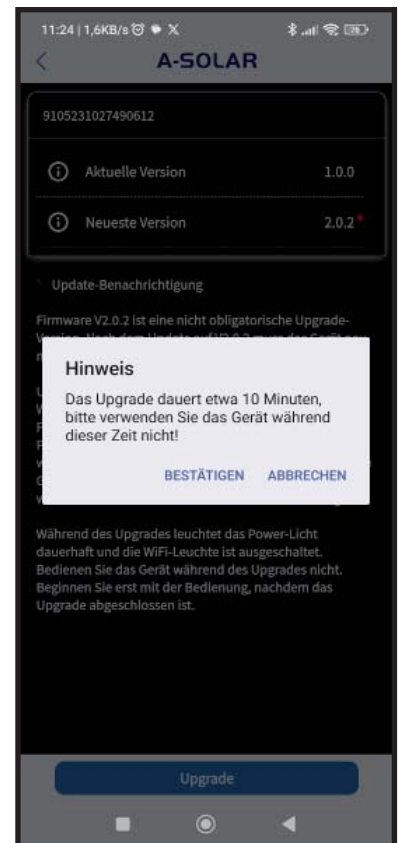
11:24 | 1,6KB/s

A-SOLAR

9105231027490612

Aktuelle Version 1.0.0

Neueste Version 2.0.2

Update-Benachrichtigung

Firmware V2.0.2 ist eine nicht obligatorische Upgrade-Version. Nach dem Update auf V2.0.2 muss das Gerät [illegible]

Hinweis

Das Upgrade dauert etwa 10 Minuten, bitte verwenden Sie das Gerät während dieser Zeit nicht!

BESTÄTIGEN ABBRECHEN

Während des Upgrades leuchtet das Power-Licht dauerhaft und die WiFi-Leuchte ist ausgeschaltet. Bedienen Sie das Gerät während des Upgrades nicht. Beginnen Sie erst mit der Bedienung, nachdem das Upgrade abgeschlossen ist.

Upgrade